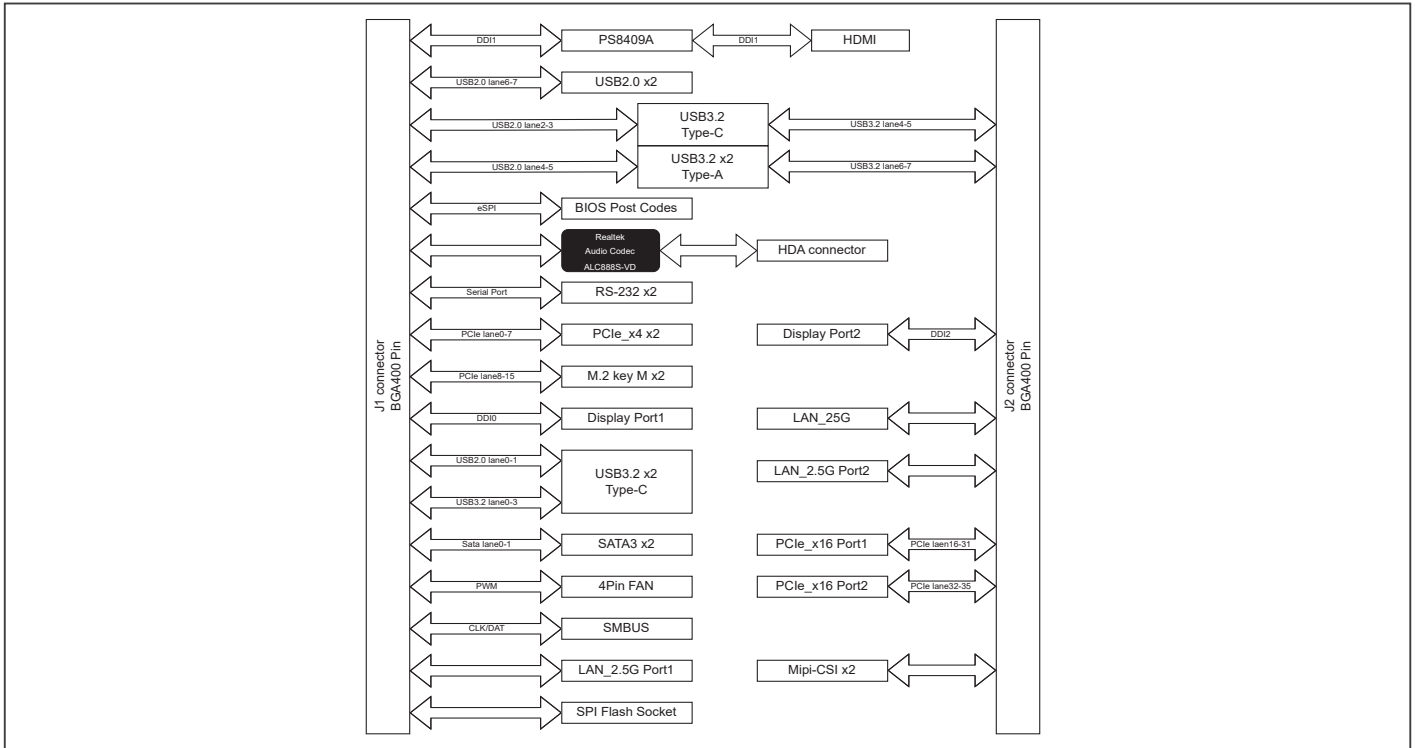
J1 connector
BGA400 Pin

DDI1
PS8409A
DDI1
HDMI

USB2.0 lane6-7
USB2.0 x2

USB2.0 lane2-3
USB3.2
Type-C
USB3.2 lane4-5

USB2.0 lane4-5
USB3.2 x2
Type-A
USB3.2 lane6-7

eSPI
BIOS Post Codes

Realtek
Audio Codec
ALC888S-VD
HDA connector

Serial Port
RS-232 x2

PCIe lane0-7
PCIe_x4 x2
Display Port2
DDI2

PCIe lane8-15
M.2 key M x2

DDI0
Display Port1
LAN_25G

USB2.0 lane0-1
USB3.2 x2
Type-C
USB3.2 lane0-3
LAN_2.5G Port2

Sata lane0-1
SATA3 x2
PCIe_x16 Port1
PCIe laen16-31

PWM
4Pin FAN
PCIe_x16 Port2
PCIe lane32-35

CLK/DAT
SMBUS

LAN_2.5G Port1
Mipi-CSI x2

SPI Flash Socket

J2 connector
BGA400 Pin